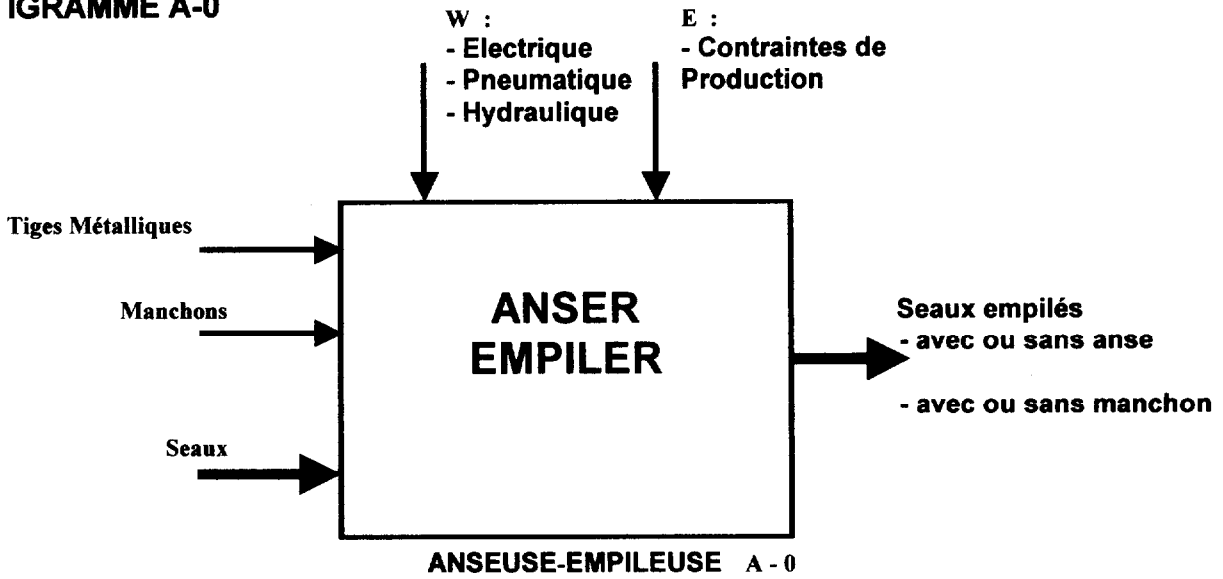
IGRAMME A-0

W :
- Electrique
- Pneumatique
- Hydraulique

E :
- Contraintes de Production

Tiges Métalliques

Manchons

Seaux

ANSER
EMPILER

Seaux empilés
- avec ou sans anse

- avec ou sans manchon

ANSEUSE-EMPILEUSE A - 0